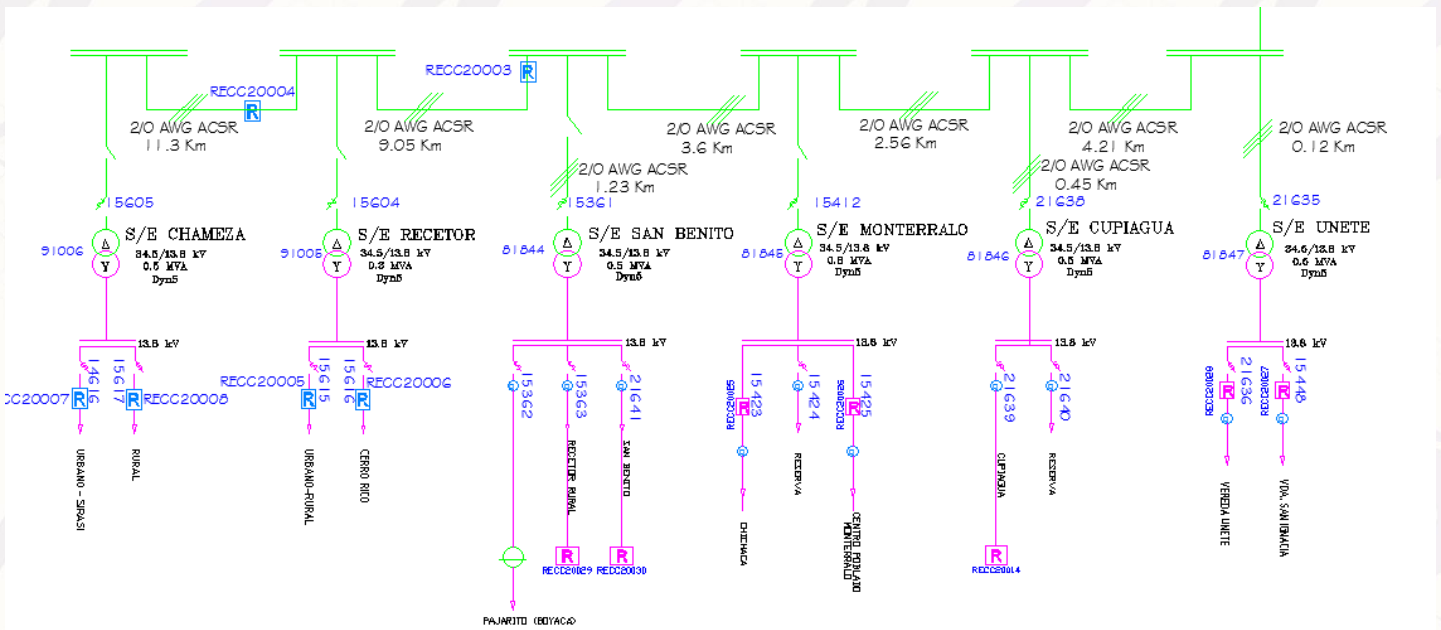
RECC20004
R
2/O AWG ACSR
11.3 Km
2/O AWG ACSR
9.05 Km
RECC20003
R
2/O AWG ACSR
1.23 Km
2/O AWG ACSR
3.6 Km
2/O AWG ACSR
2.56 Km
2/O AWG ACSR
4.21 Km
2/O AWG ACSR
0.45 Km
2/O AWG ACSR
0.12 Km

15605
91006
S/E CHAMEZA
34.5/13.8 kV
0.5 MVA
Dyn5
13.8 kV
14616
15617
CC20007 R
R RECC20008
URBANO - SIRASI
RURAL

15604
91005
S/E RECETOR
34.5/13.8 kV
0.3 MVA
Dyn5
13.8 kV
RECC20005
15615
15616
RECC20006
R
R
URBANO-RURAL
CERRO RICO

15361
81844
S/E SAN BENITO
34.5/13.8 kV
0.5 MVA
Dyn5
13.8 kV
15362
15363
21641
RECETOR RURAL
SAN BENITO
R
R
RECC20029
RECC20030
PAJARITO (BOYACA)

15412
81845
S/E MONTERRALO
34.5/13.8 kV
0.5 MVA
Dyn5
13.8 kV
15423
15424
15425
RECC20026
RECC20025
R
R
RESERVA
CHIVACA
CENTRO POBLADO MONTERRALO

21638
81846
S/E CUPIAGUA
34.5/13.8 kV
0.5 MVA
Dyn5
13.8 kV
21639
21640
CUPIAGUA
RESERVA
R
RECC20014

21635
81847
S/E UNETE
34.5/13.8 kV
0.5 MVA
Dyn5
13.8 kV
21636
15446
RECC20028
RECC20027
R
R
VEREDA UNETE
VDA. SAN IGNACIA